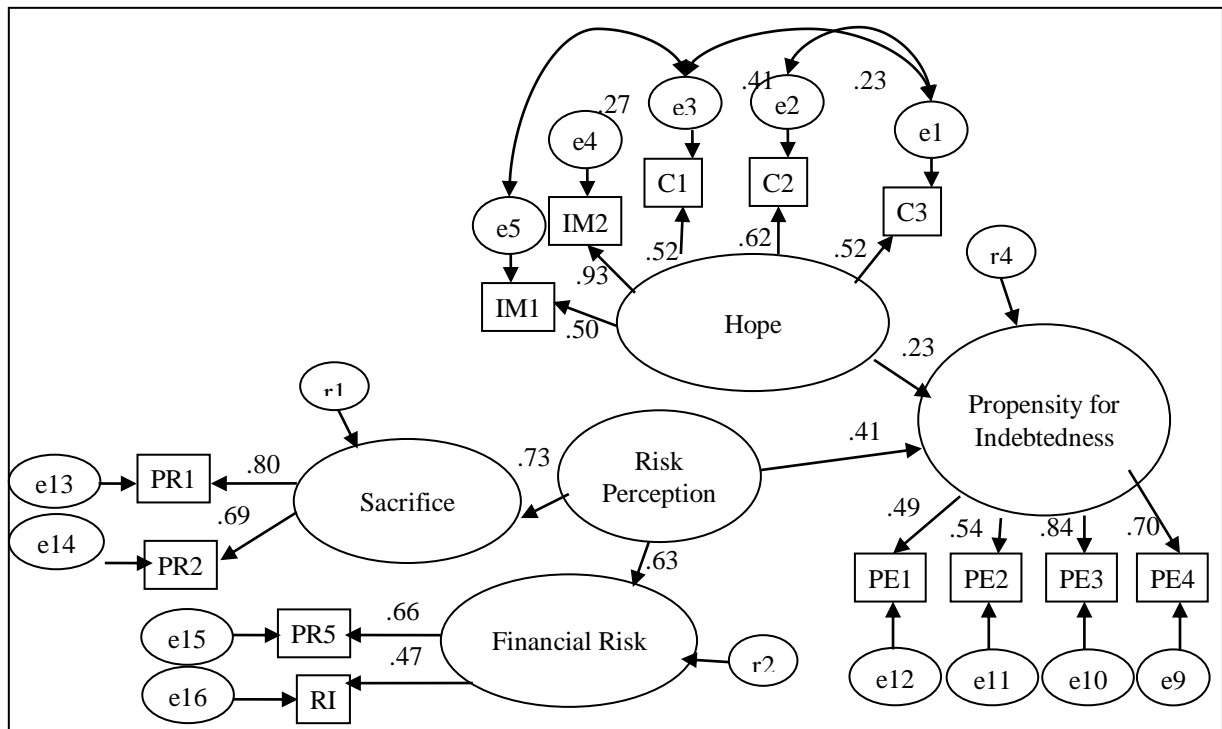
.27
e3
.41
e2
.23
e1
e4
C1
C2
C3
IM2
e5
.52
.62
.52
r4
.93
IM1
.50
Hope
.23
r1
Propensity for Indebtedness
.41
.73
Risk Perception
e13
PR1
.80
Sacrifice
.69
e14
PR2
.49
.54
.84
.70
.63
PE1
PE2
PE3
PE4
.66
e15
PR5
Financial Risk
.47
r2
e16
RI
e12
e11
e10
e9